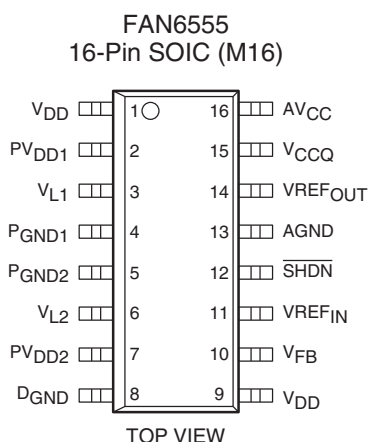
FAN6555
16-Pin SOIC (M16)

$V_{DD}$ 1
$PV_{DD1}$ 2
$V_{L1}$ 3
$P_{GND1}$ 4
$P_{GND2}$ 5
$V_{L2}$ 6
$PV_{DD2}$ 7
$D_{GND}$ 8

16 $AV_{CC}$
15 $V_{CCQ}$
14 $VREF_{OUT}$
13 AGND
12 $\overline{SHDN}$
11 $VREF_{IN}$
10 $V_{FB}$
9 $V_{DD}$

TOP VIEW